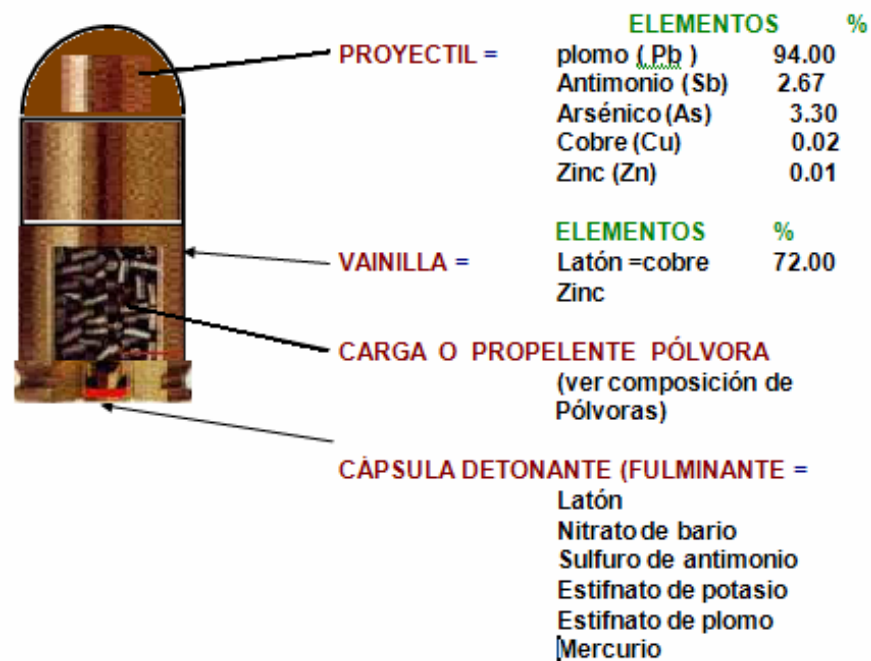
| | ELEMENTOS | % |
|---|---|---|
| PROYECTIL = | plomo ( Pb ) | 94.00 |
| | Antimonio (Sb) | 2.67 |
| | Arsénico (As) | 3.30 |
| | Cobre (Cu) | 0.02 |
| | Zinc (Zn) | 0.01 |

| | ELEMENTOS | % |
|---|---|---|
| VAINILLA = | Latón =cobre | 72.00 |
| | Zinc | |

CARGA O PROPELENTE PÓLVORA
(ver composición de Pólvoras)

CÁPSULA DETONANTE (FULMINANTE =
Latón
Nitrato de bario
Sulfuro de antimonio
Estifnato de potasio
Estifnato de plomo
Mercurio